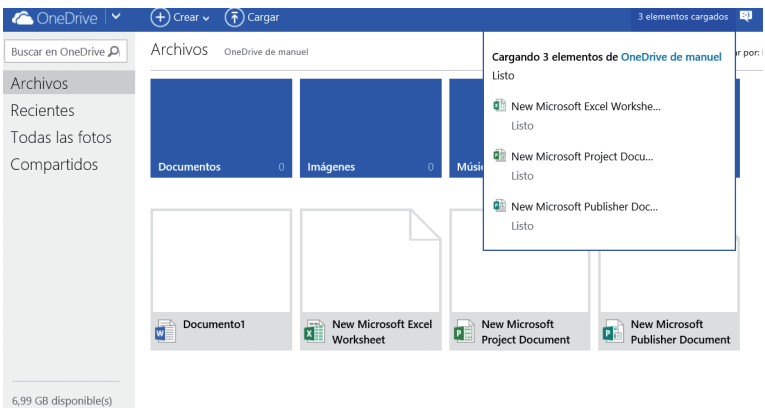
OneDrive
Crear
Cargar
3 elementos cargados

Buscar en OneDrive
Archivos
Recientes
Todas las fotos
Compartidos

Archivos OneDrive de manuel
ar por:

Cargando 3 elementos de OneDrive de manuel
Listo
New Microsoft Excel Workshe...
Listo
New Microsoft Project Docu...
Listo
New Microsoft Publisher Doc...
Listo

Documentos 0
Imágenes 0
Músi

Documento1
New Microsoft Excel Worksheet
New Microsoft Project Document
New Microsoft Publisher Document

6,99 GB disponible(s)